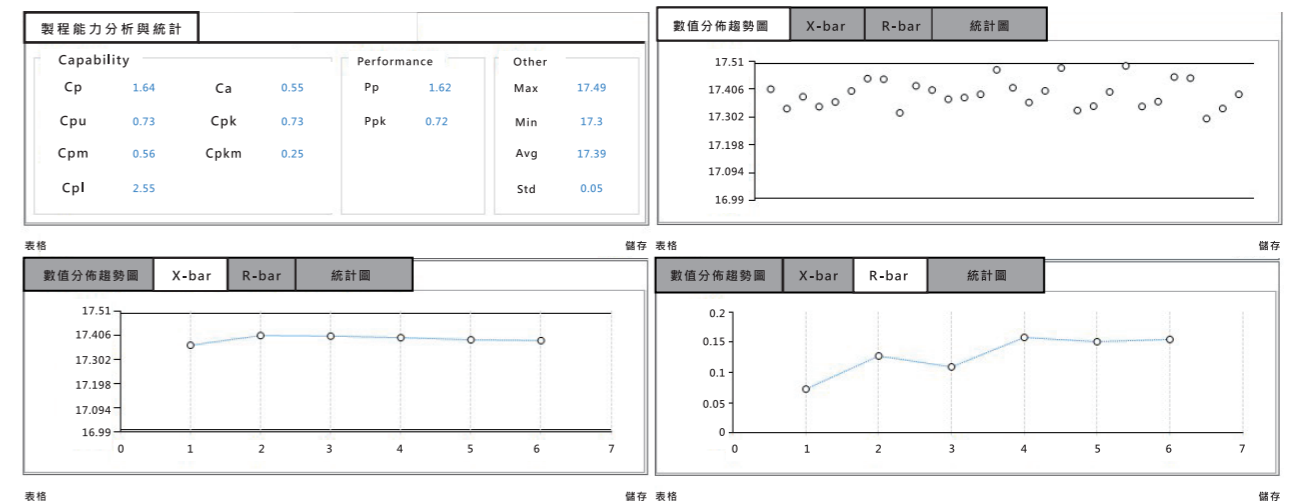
製程能力分析與統計

Capability

Cp 1.64
Ca 0.55
Cpu 0.73
Cpk 0.73
Cpm 0.56
Cpkm 0.25
Cpl 2.55

Performance

Pp 1.62
Ppk 0.72

Other

Max 17.49
Min 17.3
Avg 17.39
Std 0.05

表格
儲存

數值分佈趨勢圖 X-bar R-bar 統計圖

17.51
17.406
17.302
17.198
17.094
16.99

表格
儲存

數值分佈趨勢圖 X-bar R-bar 統計圖

17.51
17.406
17.302
17.198
17.094
16.99
0 1 2 3 4 5 6 7

表格
儲存

數值分佈趨勢圖 X-bar R-bar 統計圖

0.2
0.15
0.1
0.05
0
0 1 2 3 4 5 6 7

表格
儲存